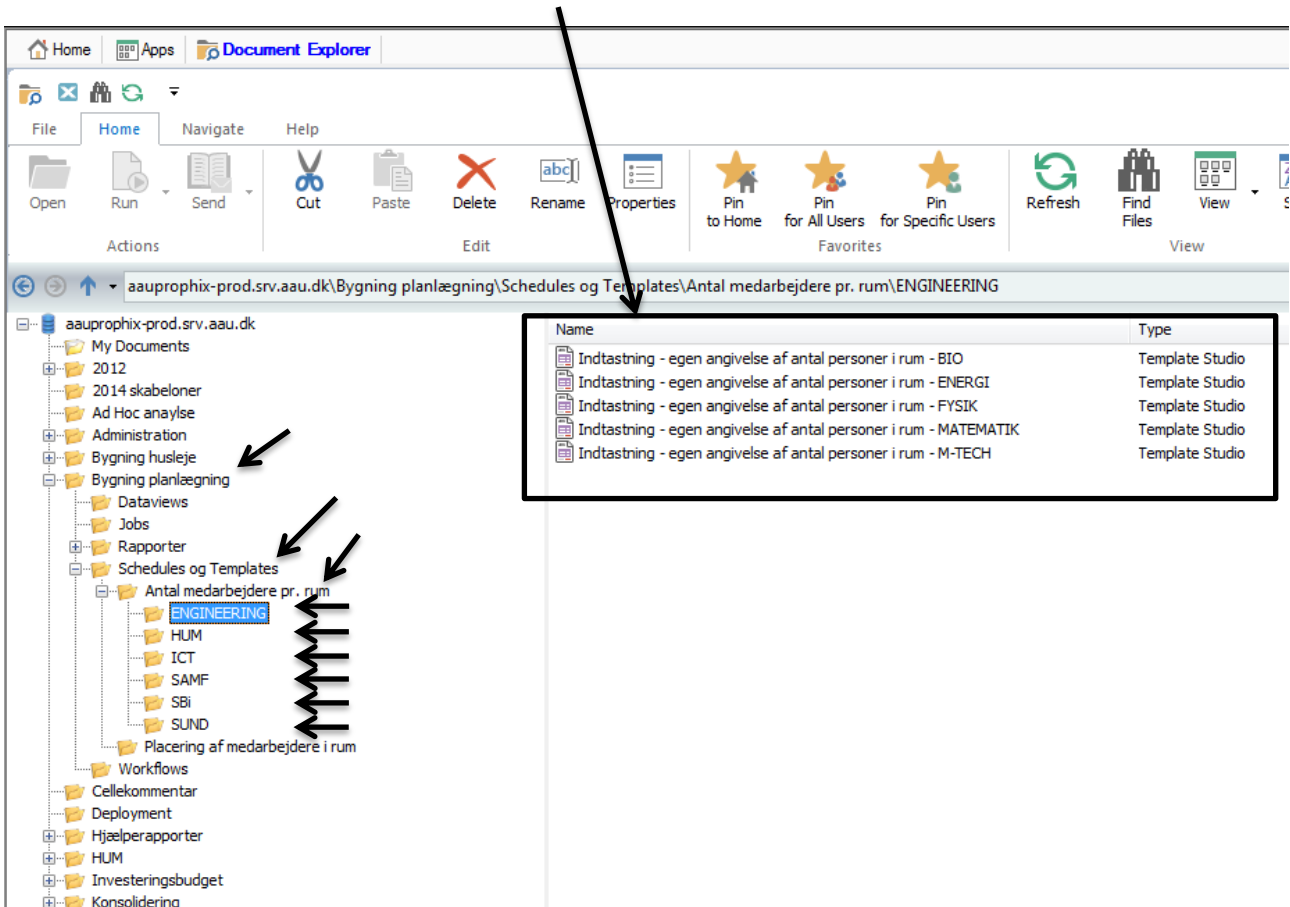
Home Apps Document Explorer

File Home Navigate Help

Open Run Send
Actions

Cut Paste Delete Rename Properties
Edit

Pin to Home Pin for All Users Pin for Specific Users
Favorites

Refresh Find Files View
View

aauprophix-prod.srv.aau.dk\Bygning planlægning\Schedules og Templates\Antal medarbejdere pr. rum\ENGINEERING

aauprophix-prod.srv.aau.dk
My Documents
2012
2014 skabeloner
Ad Hoc anaylse
Administration
Bygning husleje
Bygning planlægning
Dataviews
Jobs
Rapporter
Schedules og Templates
Antal medarbejdere pr. rum
ENGINEERING
HUM
ICT
SAMF
SBi
SUND
Placering af medarbejdere i rum
Workflows
Cellekommentar
Deployment
Hjælperapporter
HUM
Investeringsbudget
Konsolidering

| Name | Type |
|---|---|
| Indtastning - egen angivelse af antal personer i rum - BIO | Template Studio |
| Indtastning - egen angivelse af antal personer i rum - ENERGI | Template Studio |
| Indtastning - egen angivelse af antal personer i rum - FYSIK | Template Studio |
| Indtastning - egen angivelse af antal personer i rum - MATEMATIK | Template Studio |
| Indtastning - egen angivelse af antal personer i rum - M-TECH | Template Studio |